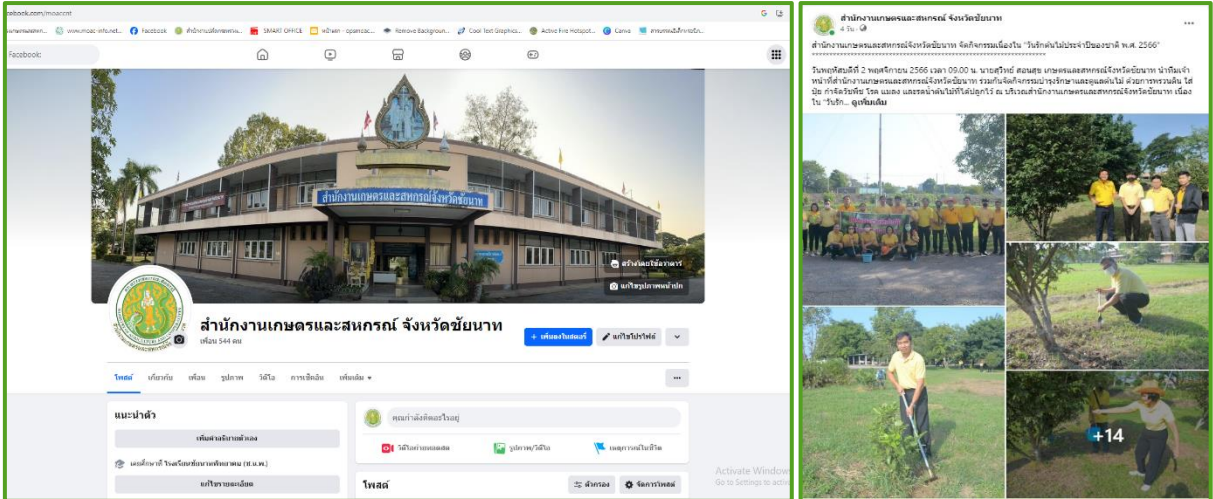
acebook.com/moaccnt

www.moac-info.net... Facebook สำนักงานเกษตรและสหกรณ์... SMART OFFICE หน้าหลัก - opamoac... Remove Background... Cool Text Graphics... Active Fire Hotspot... Canva

Facebook

สำนักงานเกษตรและสหกรณ์จังหวัดชัยนาท

สร้างสตอรี่อาคาร

แก้ไขรูปภาพหน้าปก

สำนักงานเกษตรและสหกรณ์ จังหวัดชัยนาท

เพื่อน 544 คน

+ เพิ่มลงในสตอรี่ แก้ไขโปรไฟล์

โพสต์ เกี่ยวกับ เพื่อน รูปภาพ วิดีโอ การเช็คอิน เพิ่มเติม

แนะนำตัว

เพิ่มคำอธิบายตัวเอง

เคยศึกษาที่ โรงเรียนชัยนาทพิทยาคม (ช.น.พ.)

แก้ไขรายละเอียด

คุณกำลังคิดอะไรอยู่

วิดีโอถ่ายทอดสด รูปภาพ/วิดีโอ เหตุการณ์ในชีวิต

โพสต์

ตัวกรอง จัดการโพสต์

Activate Windows
Go to Settings to activate Windows.

สำนักงานเกษตรและสหกรณ์จังหวัดชัยนาท
4 วัน

สำนักงานเกษตรและสหกรณ์จังหวัดชัยนาท จัดกิจกรรมเนื่องใน "วันรักต้นไม้ประจำปีของชาติ พ.ศ. 2566"

วันพฤหัสบดีที่ 2 พฤศจิกายน 2566 เวลา 09.00 น. นายสวัสดิ์ สอนสุข เกษตรและสหกรณ์จังหวัดชัยนาท นำทีมเจ้าหน้าที่สำนักงานเกษตรและสหกรณ์จังหวัดชัยนาท ร่วมกันจัดกิจกรรมบำรุงรักษาและดูแลต้นไม้ ด้วยการพรวนดิน ใส่ปุ๋ย กำจัดวัชพืช รดน้ำ และรดน้ำต้นไม้ที่ได้ปลูกไว้ ณ บริเวณสำนักงานเกษตรและสหกรณ์จังหวัดชัยนาท เนื่องใน "วันรัก... ดูเพิ่มเติม

+14